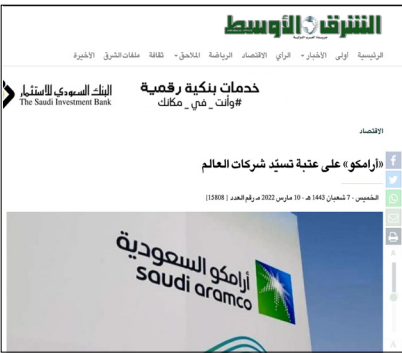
الشرق الأوسط
جريدة العرب الدولية

الرئيسية أولى الأخبار الرأي الاقتصاد الرياضة الملاحق ثقافة ملفات الشرق الأخيرة

خدمات بنكية رقمية
#وأنت_في_مكانك

البنك السعودي للاستثمار
The Saudi Investment Bank

الاقتصاد

«أرامكو» على عتبة تسيّد شركات العالم

الخميس - 7 شعبان 1443 هـ - 10 مارس 2022 مـ رقم العدد [ 15808]

أرامكو السعودية
saudi aramco